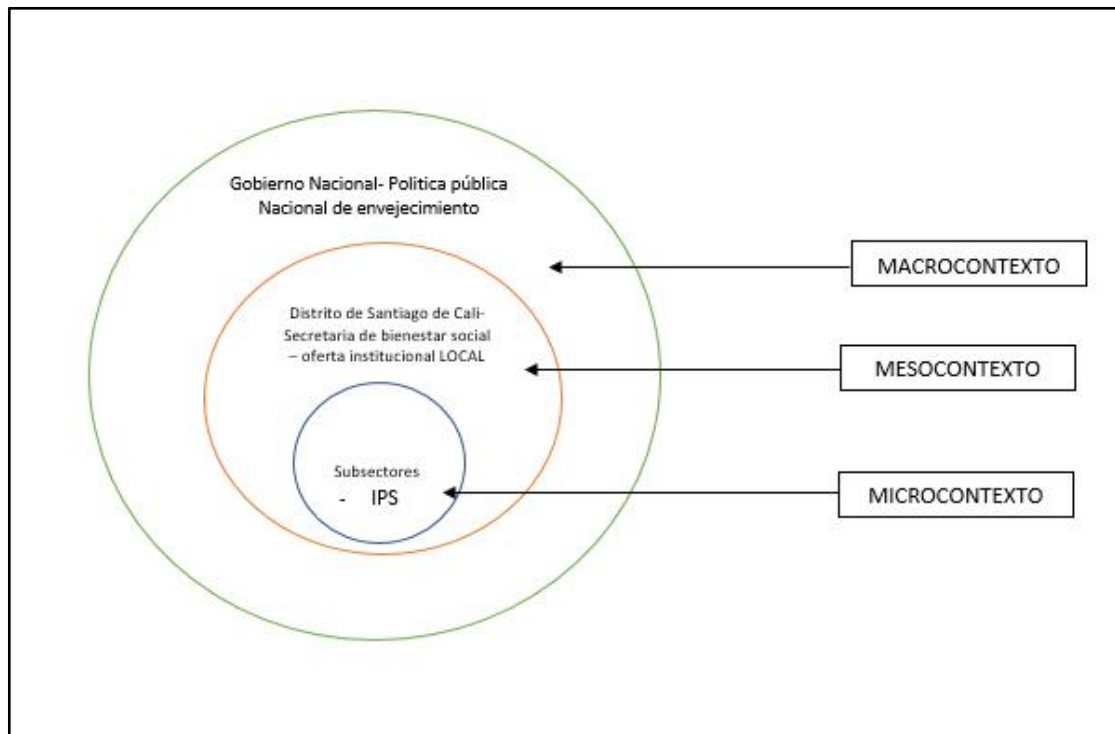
Gobierno Nacional- Politica pública Nacional de envejecimiento

MACROCONTEXTO

Distrito de Santiago de Cali- Secretaria de bienestar social – oferta institucional LOCAL

MESOCONTEXTO

Subsectores
- IPS

MICROCONTEXTO